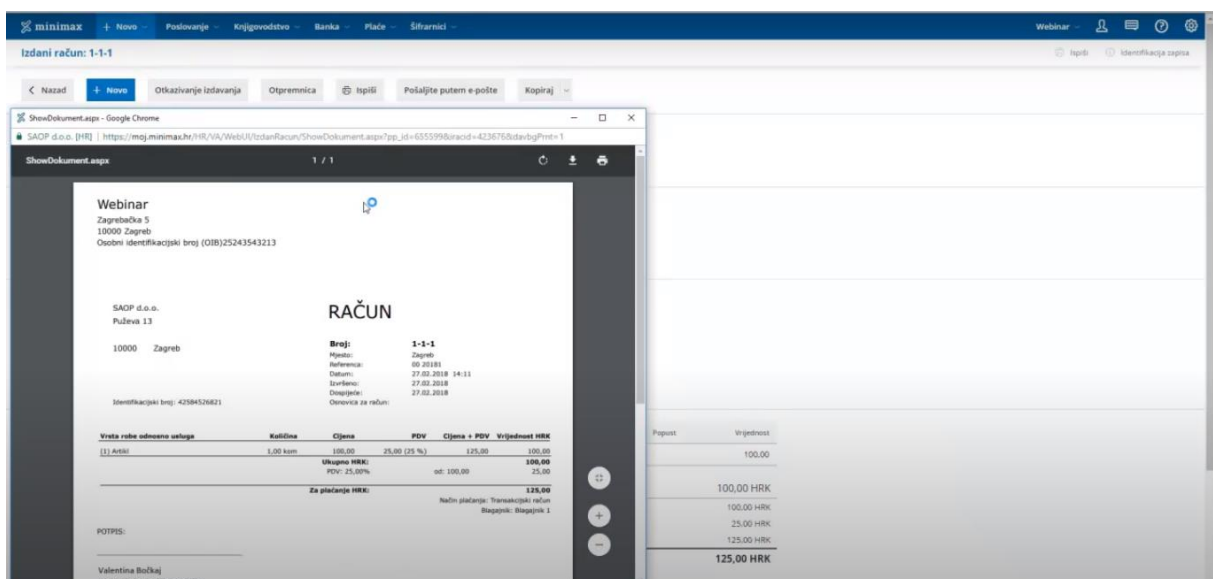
minimax + Novo Poslovanje Knjigovodstvo Banka Plaće Šifrarnici Webinar

Izdani račun: 1-1-1

Ispiši Identifikacija zapisa

< Nazad + Novo Otkazivanje izdavanja Otpremnica Ispiši Pošaljite putem e-pošte Kopiraj

ShowDokument.aspx - Google Chrome

SAOP d.o.o. [HR] | https://moj.minimax.hr/HR/VA/WebUI/IzdaniRacun/ShowDokument.aspx?pp_id=635599&iracid=423676&davbgPrnt=1

ShowDokument.aspx 1 / 1

Webinar
Zagrebačka 5
10000 Zagreb
Osobni identifikacijski broj (OIB)25243543213

SAOP d.o.o.
Puževa 13

10000 Zagreb

Identifikacijski broj: 42584526821

RAČUN

Broj: 1-1-1
Mjesto: Zagreb
Referenca: 00 20181
Datum: 27.02.2018 14:11
Izvršeno: 27.02.2018
Dospijeće: 27.02.2018
Osnovica za račun:

| Vrsta robe odnosno usluga | Količina | Cijena | PDV | Cijena + PDV | Vrijednost HRK |
|---|---|---|---|---|---|
| [1] Artikl | 1,00 kom | 100,00 | 25,00 (25 %) | 125,00 | 100,00 |
| | | Ukupno HRK: | | | 100,00 |
| | | PDV: 25,00% | | od: 100,00 | 25,00 |
| | | Za plaćanje HRK: | | | 125,00 |

Način plaćanja: Transakcijski račun
Blagajnik: Blagajnik 1

POTPIS:

Valentina Bočkaj

| Popust | Vrijednost |
|---|---|
| | 100,00 |

100,00 HRK
100,00 HRK
25,00 HRK
125,00 HRK
125,00 HRK